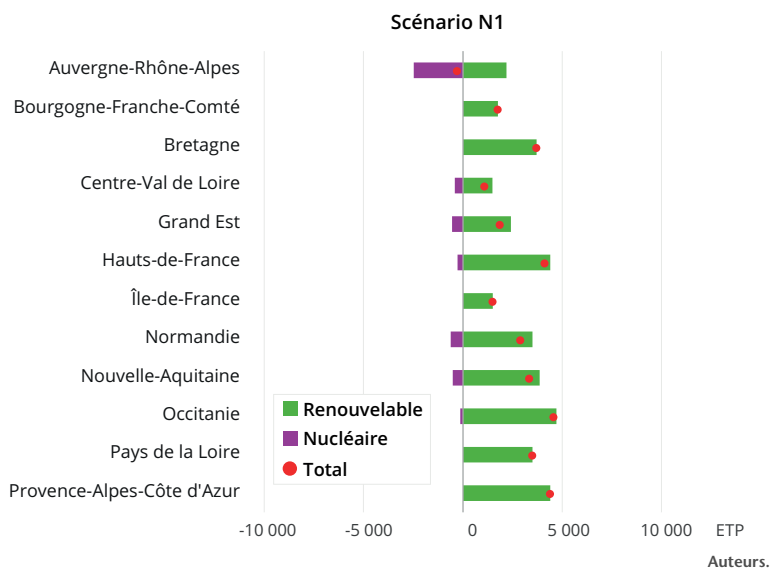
Scénario N1

Auvergne-Rhône-Alpes
Bourgogne-Franche-Comté
Bretagne
Centre-Val de Loire
Grand Est
Hauts-de-France
Île-de-France
Normandie
Nouvelle-Aquitaine
Occitanie
Pays de la Loire
Provence-Alpes-Côte d'Azur

Renouvelable
Nucléaire
Total

-10 000
-5 000
0
5 000
10 000
ETP

Auteurs.